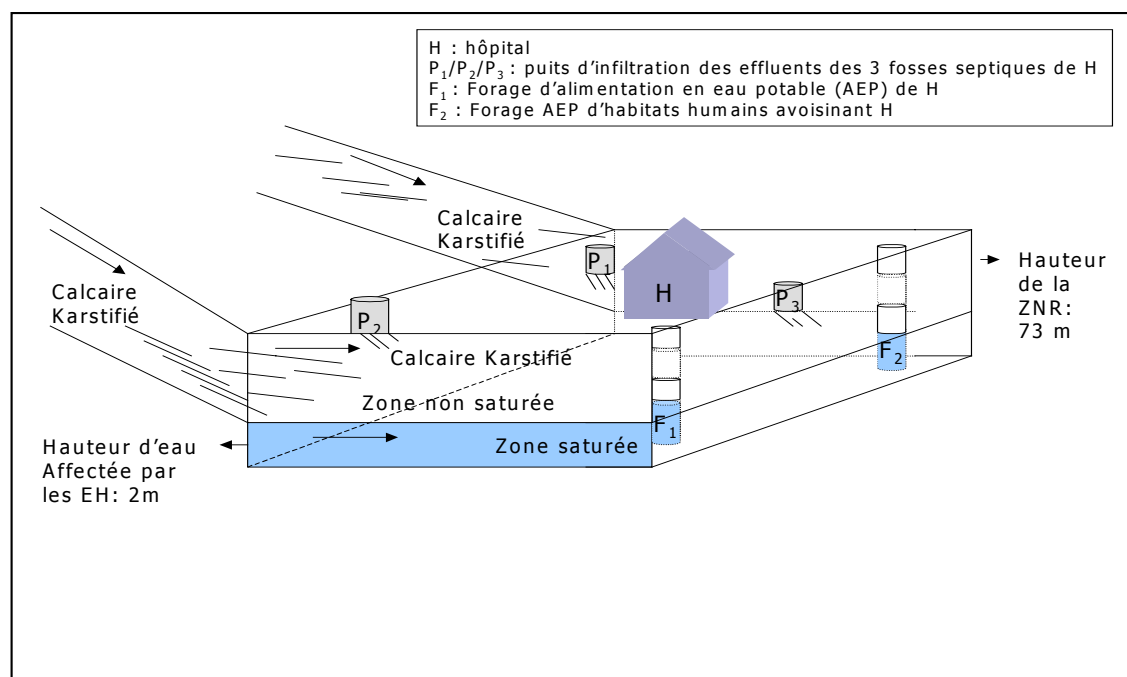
H : hôpital
$P_1/P_2/P_3$ : puits d'infiltration des effluents des 3 fosses septiques de H
$F_1$ : Forage d'alimentation en eau potable (AEP) de H
$F_2$ : Forage AEP d'habitats humains avoisinant H

Calcaire Karstifié

Calcaire Karstifié

$P_1$

H

$P_2$

$P_3$

Hauteur de la ZNR: 73 m

Calcaire Karstifié

$F_2$

Zone non saturée

$F_1$

Hauteur d'eau Affectée par les EH: 2m

Zone saturée